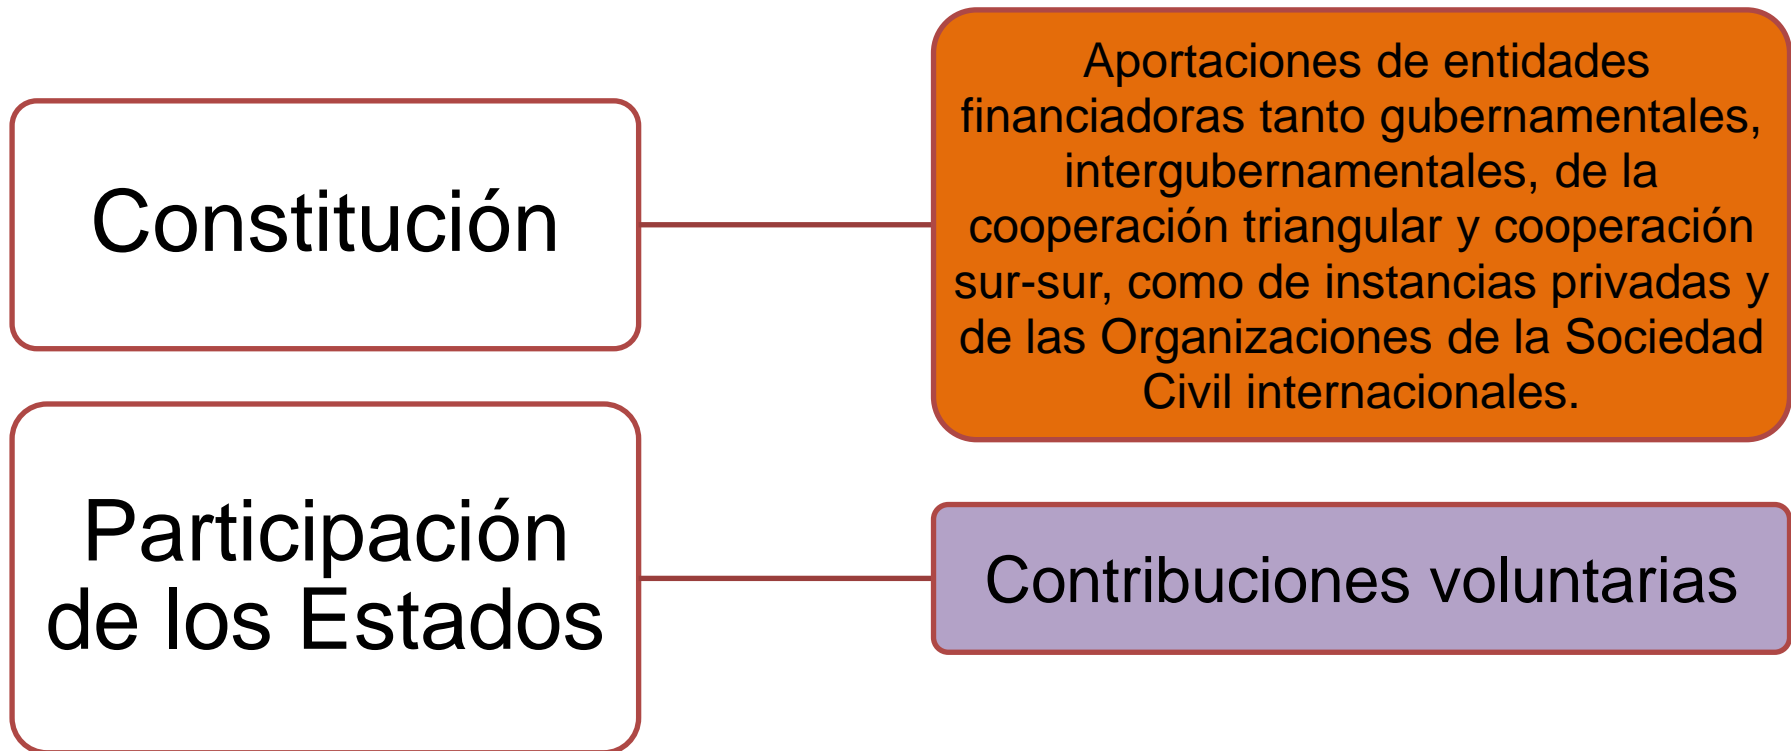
Constitución

Aportaciones de entidades financiadoras tanto gubernamentales, intergubernamentales, de la cooperación triangular y cooperación sur-sur, como de instancias privadas y de las Organizaciones de la Sociedad Civil internacionales.

Participación de los Estados

Contribuciones voluntarias